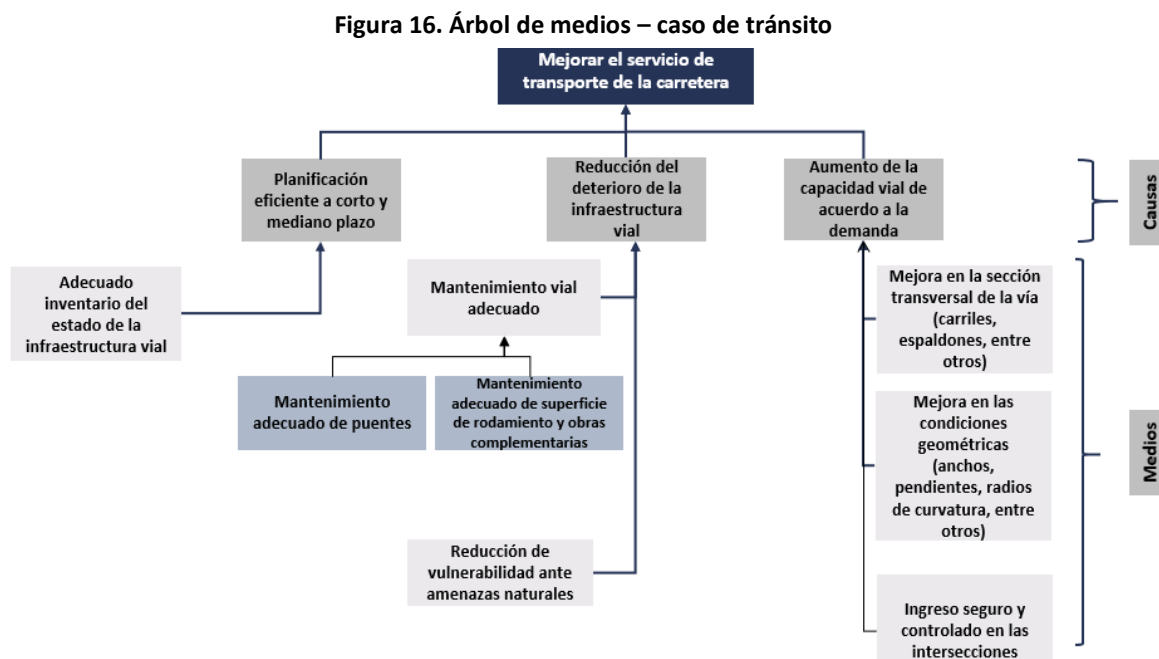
Figura 16. Árbol de medios – caso de tránsito

Mejorar el servicio de transporte de la carretera

Planificación eficiente a corto y mediano plazo

Reducción del deterioro de la infraestructura vial

Aumento de la capacidad vial de acuerdo a la demanda

Causas

Adecuado inventario del estado de la infraestructura vial

Mantenimiento vial adecuado

Mantenimiento adecuado de puentes

Mantenimiento adecuado de superficie de rodamiento y obras complementarias

Reducción de vulnerabilidad ante amenazas naturales

Mejora en la sección transversal de la vía (carriles, espaldones, entre otros)

Mejora en las condiciones geométricas (anchos, pendientes, radios de curvatura, entre otros)

Ingreso seguro y controlado en las intersecciones

Medios